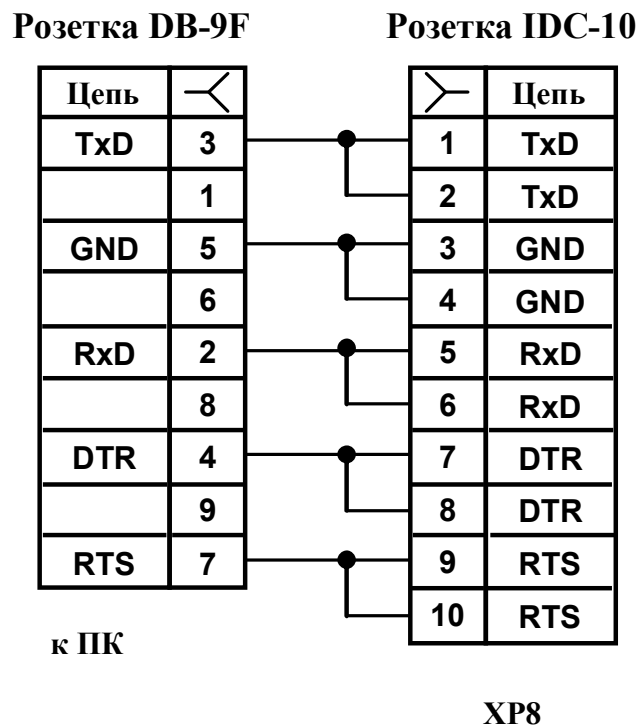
Розетка DB-9F

| Цепь | ≺ |
|---|---|
| TxD | 3 |
| | 1 |
| GND | 5 |
| | 6 |
| RxD | 2 |
| | 8 |
| DTR | 4 |
| | 9 |
| RTS | 7 |

к ПК

Розетка IDC-10

| ≻ | Цепь |
|---|---|
| 1 | TxD |
| 2 | TxD |
| 3 | GND |
| 4 | GND |
| 5 | RxD |
| 6 | RxD |
| 7 | DTR |
| 8 | DTR |
| 9 | RTS |
| 10 | RTS |

XP8